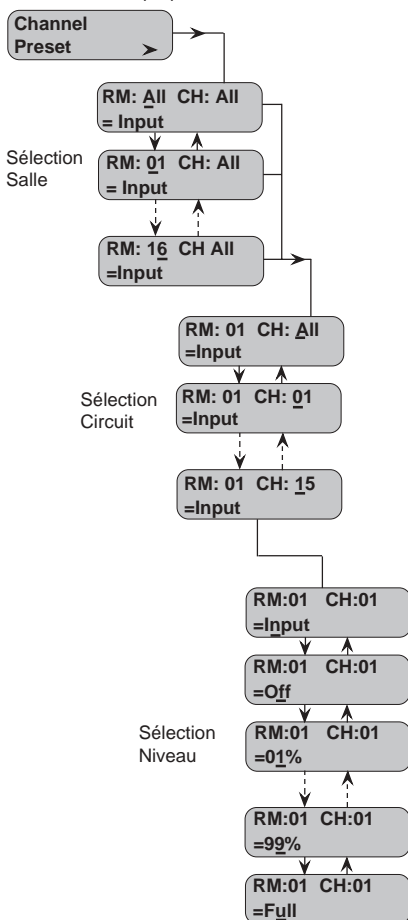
Channel
Preset

RM: All CH: All
= Input

Sélection
Salle

RM: 01 CH: All
= Input

RM: 16 CH All
=Input

RM: 01 CH: All
=Input

Sélection
Circuit

RM: 01 CH: 01
=Input

RM: 01 CH: 15
=Input

RM:01 CH:01
=Input

RM:01 CH:01
=Off

Sélection
Niveau

RM:01 CH:01
=01%

RM:01 CH:01
=99%

RM:01 CH:01
=Full